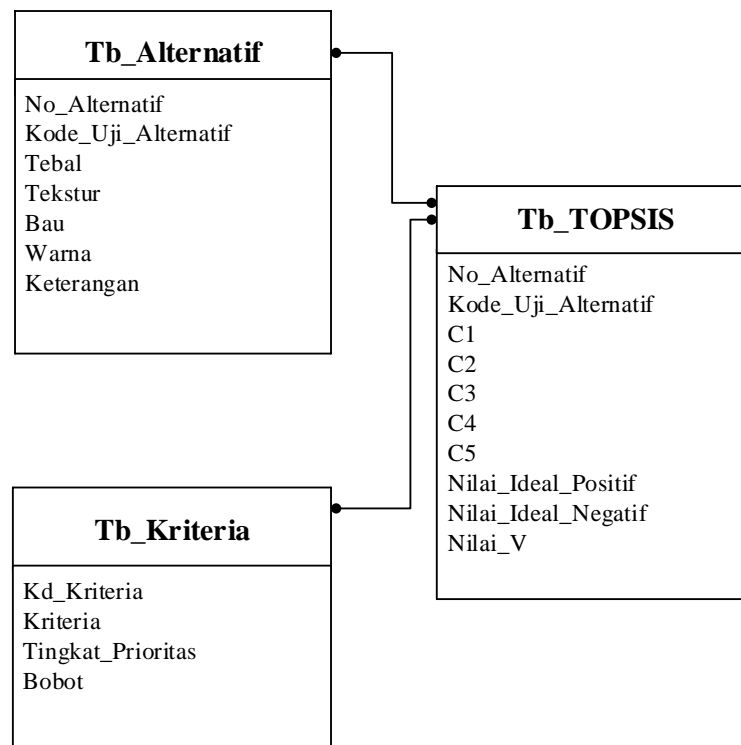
Tb_Alternatif

No_Alternatif
Kode_Uji_Alternatif
Tebal
Tekstur
Bau
Warna
Keterangan

Tb_TOPSIS

No_Alternatif
Kode_Uji_Alternatif
C1
C2
C3
C4
C5
Nilai_Ideal_Positif
Nilai_Ideal_Negatif
Nilai_V

Tb_Kriteria

Kd_Kriteria
Kriteria
Tingkat_Prioritas
Bobot